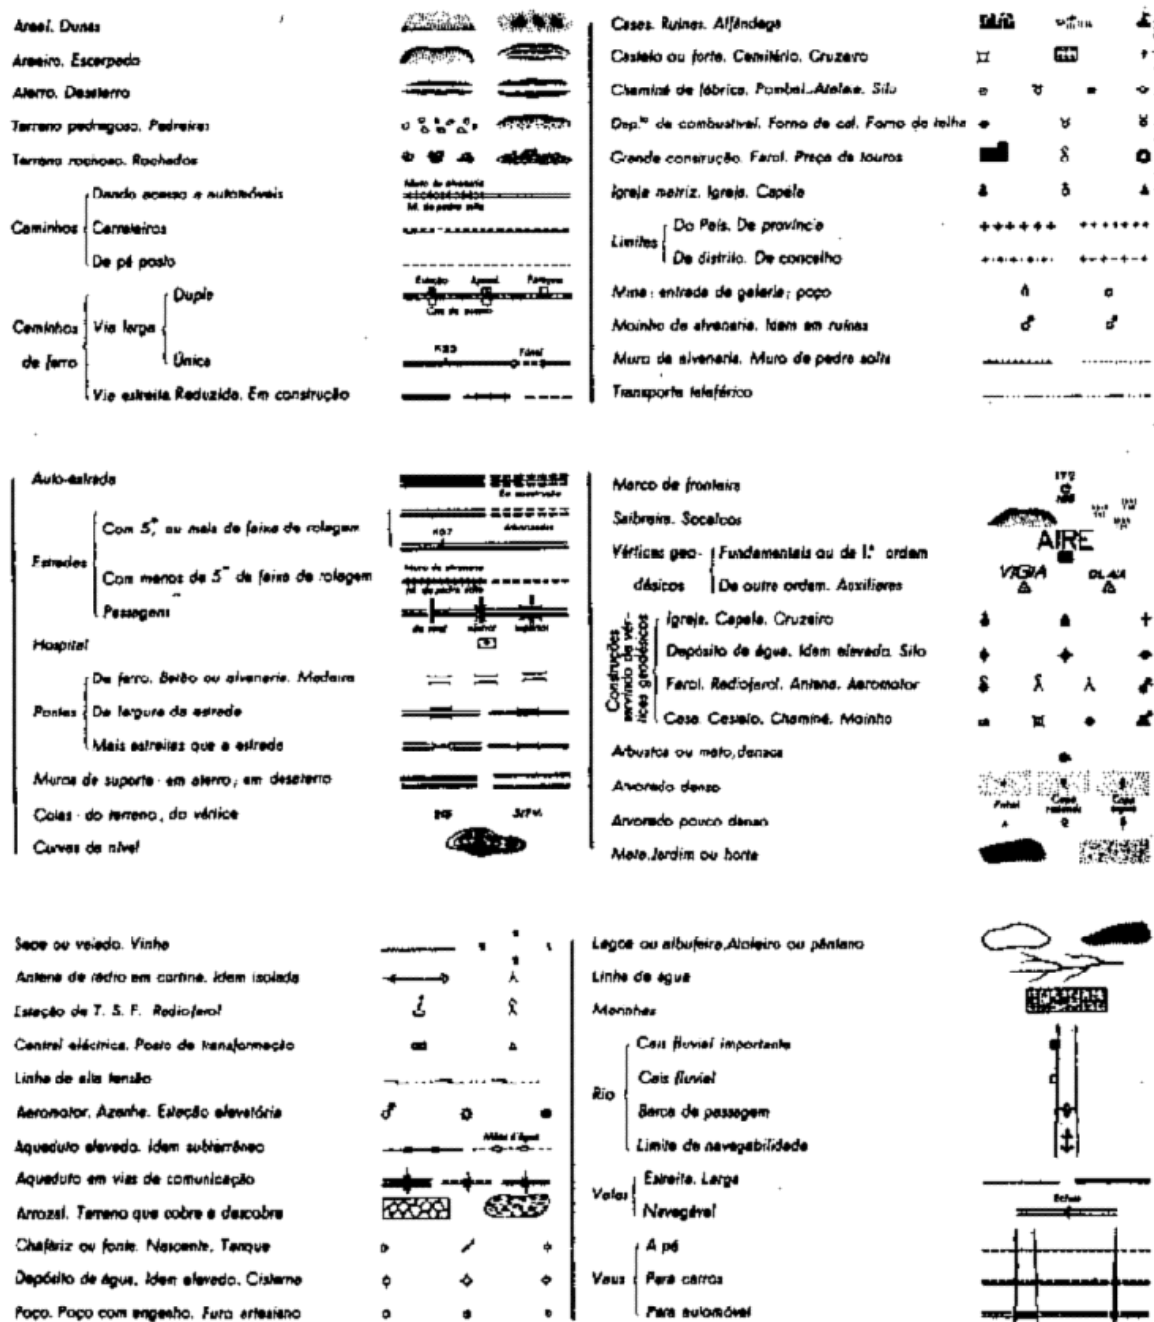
Areal. Dunas

Areeiro. Escarpado

Aterro. Desaterro

Terreno pedregoso. Pedreiras

Terreno rochoso. Rochedos

Caminhos: Dando acesso a automóveis; Carreteiros; De pé posto

Muro de alvenaria

M. de pedra solta

Caminhos de ferro: Via larga (Dupla; Única); Via estreita Reduzida. Em construção

Estação

Apeadeiro

Passagem

Cais de queixo

Túnel

Casas. Ruínas. Alfândega

Castelo ou forte. Cemitério. Cruzeiro

Chaminé de fábrica. Pombal. Atalaia. Silo

Dep.$^{to}$ de combustível. Forno de cal. Forno de telha

Grande construção. Farol. Praça de touros

Igreja matriz. Igreja. Capela

Limites: Do País. De província; De distrito. De concelho

Mina: entrada de galeria; poço

Moinho de alvenaria. Idem em ruínas

Muro de alvenaria. Muro de pedra solta

Transporte teleférico

Auto-estrada

Em construção

Estradas: Com 5$^m$ ou mais de faixa de rolagem; Com menos de 5$^m$ de faixa de rolagem; Passagens

Arborizada

Muro de alvenaria

M. de pedra solta

de nível

superior

inferior

Hospital

Pontes: De ferro, Betão ou alvenaria. Madeira; De largura da estrada; Mais estreitas que a estrada

Muros de suporte - em aterro; em desaterro

Cotas - do terreno, do vértice

Curvas de nível

Marco de fronteira

Saibreira. Socalcos

Vértices geodésicos: Fundamentais ou de 1.ª ordem; De outra ordem. Auxiliares

AIRE

VIGIA

Construções servindo de vértices geodésicos: Igreja. Capela. Cruzeiro; Depósito de água. Idem elevado. Silo; Farol. Radiofarol. Antena. Aeromotor; Casa. Castelo. Chaminé. Moinho

Arbustos ou mato, densos

Arvoredo denso

Pinhal

Copa redonda

Copa bicuda

Arvoredo pouco denso

Mata, Jardim ou horta

Sebe ou valado. Vinha

Antena de rádio em cortina. Idem isolada

Estação de T. S. F. Radiofarol

Central eléctrica. Posto de transformação

Linha de alta tensão

Aeromotor. Azenha. Estação elevatória

Aqueduto elevado. Idem subterrâneo

Mães d'Água

Aqueduto em vias de comunicação

Arrozal. Terreno que cobre e descobre

Chafariz ou fonte. Nascente. Tanque

Depósito de água. Idem elevado. Cisterna

Poço. Poço com engenho. Furo artesiano

Lagoa ou albufeira. Alcaieiro ou pântano

Linha de água

Marinhas

Rio: Cais fluvial importante; Cais fluvial; Barca de passagem; Limite de navegabilidade

Valas: Estreita. Larga; Navegável

Eclusa

Vaus: A pé; Para carros; Para automóvel